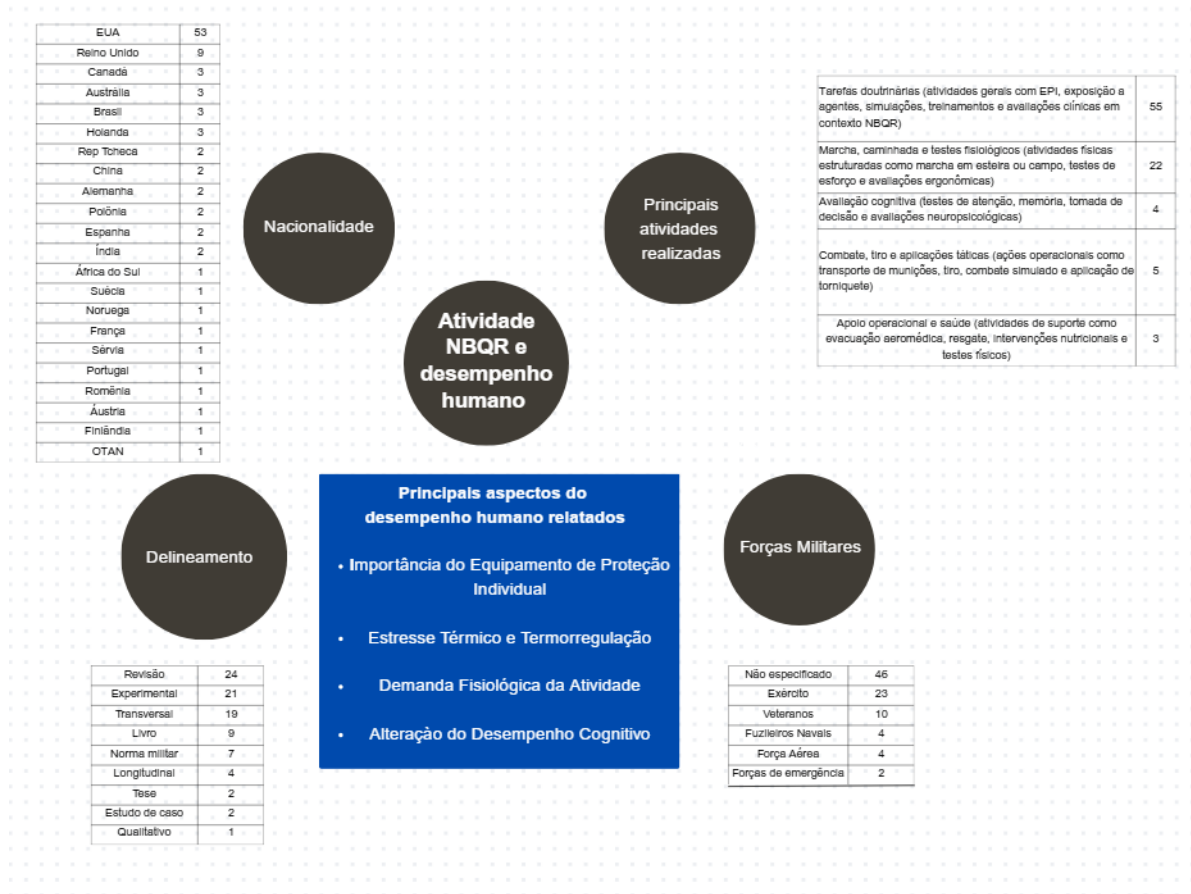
| EUA | 53 |
|---|---|
| Reino Unido | 9 |
| Canadá | 3 |
| Austrália | 3 |
| Brasil | 3 |
| Holanda | 3 |
| Rep Tcheca | 2 |
| China | 2 |
| Alemanha | 2 |
| Polônia | 2 |
| Espanha | 2 |
| Índia | 2 |
| África do Sul | 1 |
| Suécia | 1 |
| Noruega | 1 |
| França | 1 |
| Sérvia | 1 |
| Portugal | 1 |
| Romênia | 1 |
| Áustria | 1 |
| Finlândia | 1 |
| OTAN | 1 |

Nacionalidade

Principais atividades realizadas

| Tarefas doutrinárias (atividades gerais com EPI, exposição a agentes, simulações, treinamentos e avaliações clínicas em contexto NBQR) | 55 |
|---|---|
| Marcha, caminhada e testes fisiológicos (atividades físicas estruturadas como marcha em esteira ou campo, testes de esforço e avaliações ergonômicas) | 22 |
| Avaliação cognitiva (testes de atenção, memória, tomada de decisão e avaliações neuropsicológicas) | 4 |
| Combate, tiro e aplicações táticas (ações operacionais como transporte de munições, tiro, combate simulado e aplicação de torniquete) | 5 |
| Apoio operacional e saúde (atividades de suporte como evacuação aeromédica, resgate, intervenções nutricionais e testes físicos) | 3 |

Atividade NBQR e desempenho humano

Delineamento

Principais aspectos do desempenho humano relatados

• Importância do Equipamento de Proteção Individual

• Estresse Térmico e Termorregulação

• Demanda Fisiológica da Atividade

• Alteração do Desempenho Cognitivo

Forças Militares

| Revisão | 24 |
|---|---|
| Experimental | 21 |
| Transversal | 19 |
| Livro | 9 |
| Norma militar | 7 |
| Longitudinal | 4 |
| Tese | 2 |
| Estudo de caso | 2 |
| Qualitativo | 1 |

| Não especificado | 46 |
|---|---|
| Exército | 23 |
| Veteranos | 10 |
| Fuzileiros Navais | 4 |
| Força Aérea | 4 |
| Forças de emergência | 2 |